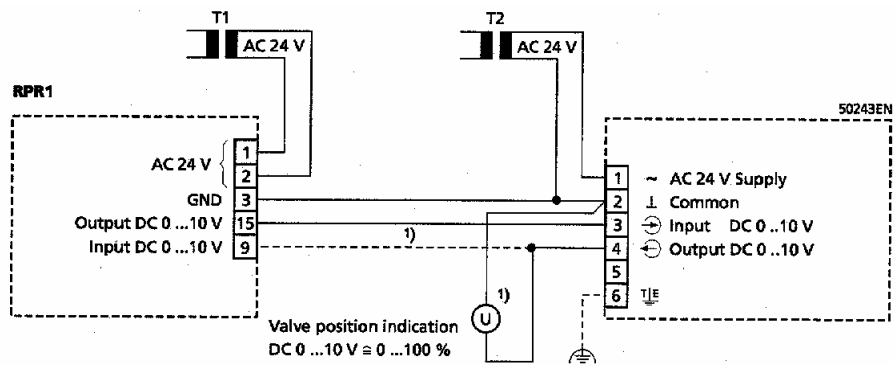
T1
AC 24 V
T2
AC 24 V
RPR1
50243EN
AC 24 V
1
2
GND
3
Output DC 0 ...10 V
15
Input DC 0 ...10 V
9
1)
1)
U
Valve position indication
DC 0 ...10 V ≙ 0 ...100 %
1
~ AC 24 V Supply
2
⊥ Common
3
Input DC 0 ..10 V
4
Output DC 0 ..10 V
5
6